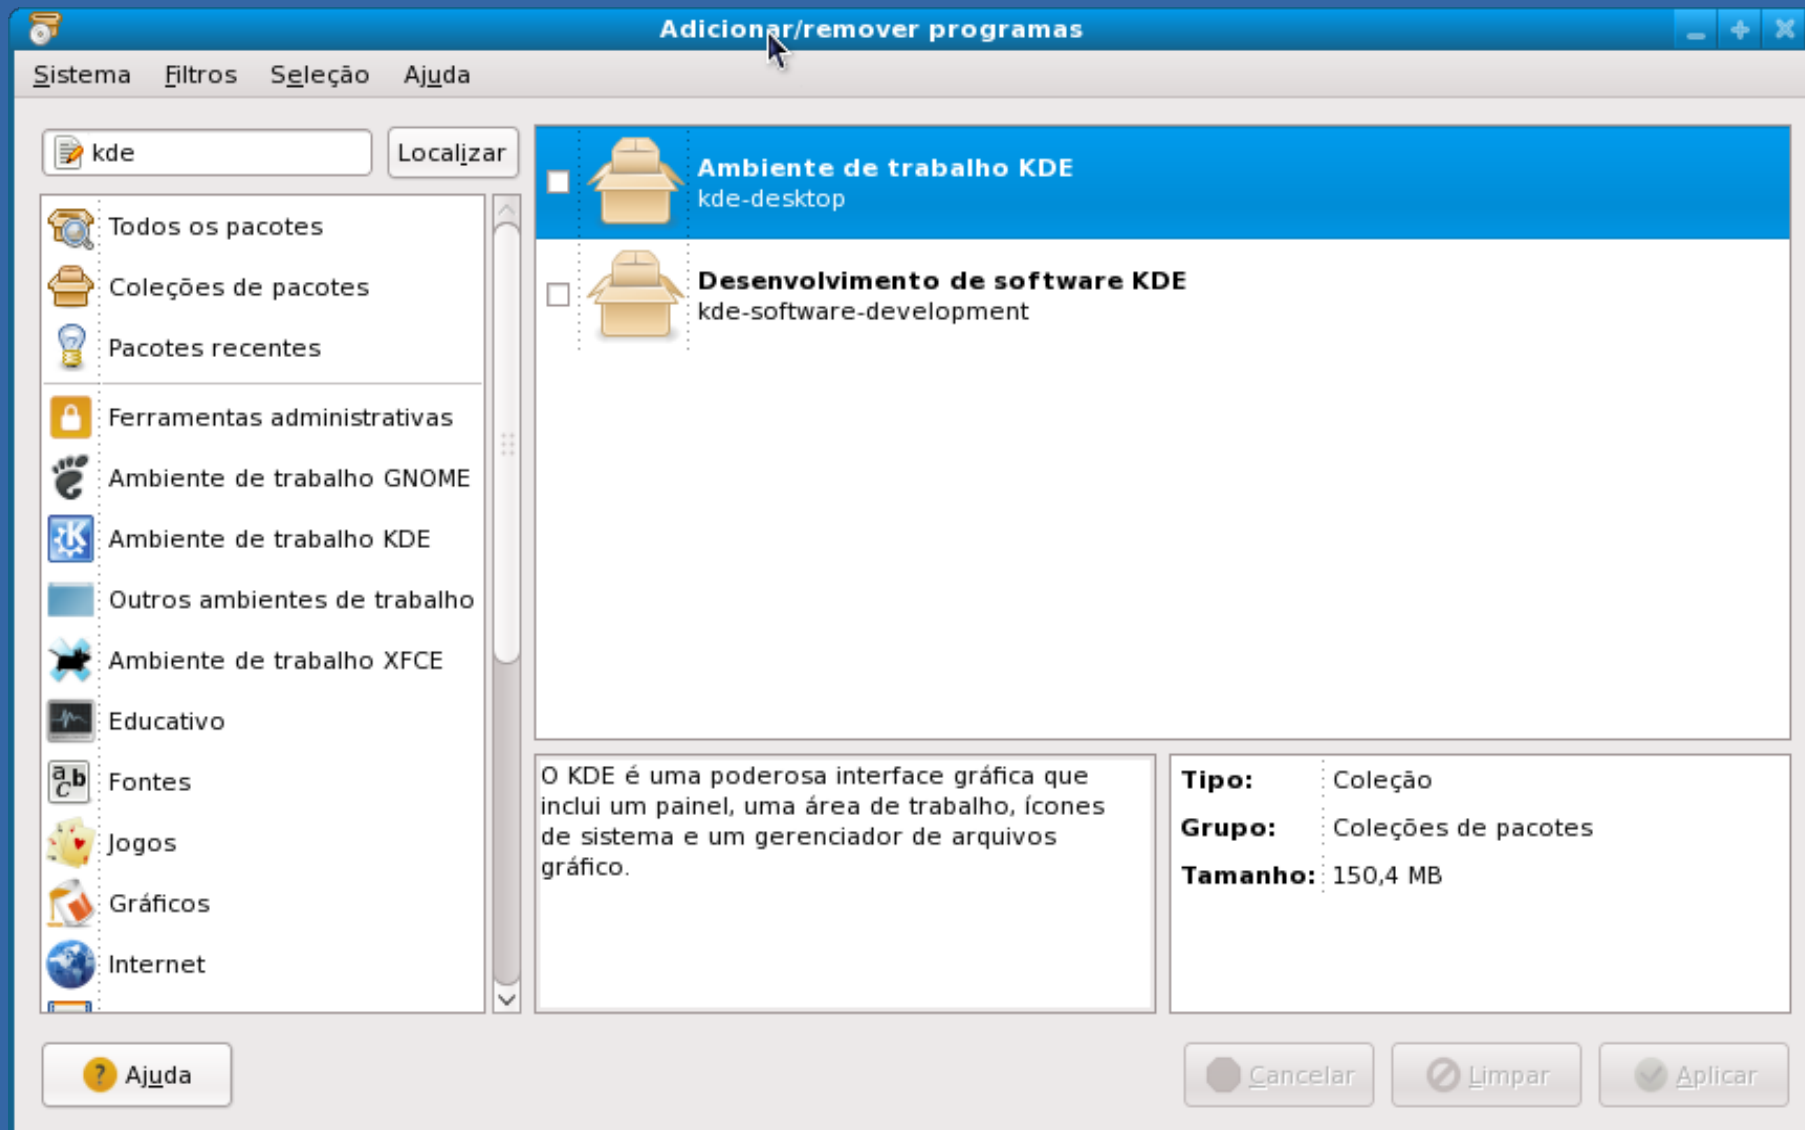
Adicionar/remover programas

Sistema Filtros Seleção Ajuda

kde

Localizar

Todos os pacotes
Coleções de pacotes
Pacotes recentes
Ferramentas administrativas
Ambiente de trabalho GNOME
Ambiente de trabalho KDE
Outros ambientes de trabalho
Ambiente de trabalho XFCE
Educativo
Fontes
Jogos
Gráficos
Internet

Ambiente de trabalho KDE
kde-desktop

Desenvolvimento de software KDE
kde-software-development

O KDE é uma poderosa interface gráfica que inclui um painel, uma área de trabalho, ícones de sistema e um gerenciador de arquivos gráfico.

| Tipo: | Coleção |
|---|---|
| Grupo: | Coleções de pacotes |
| Tamanho: | 150,4 MB |

Ajuda

Cancelar Limpar Aplicar